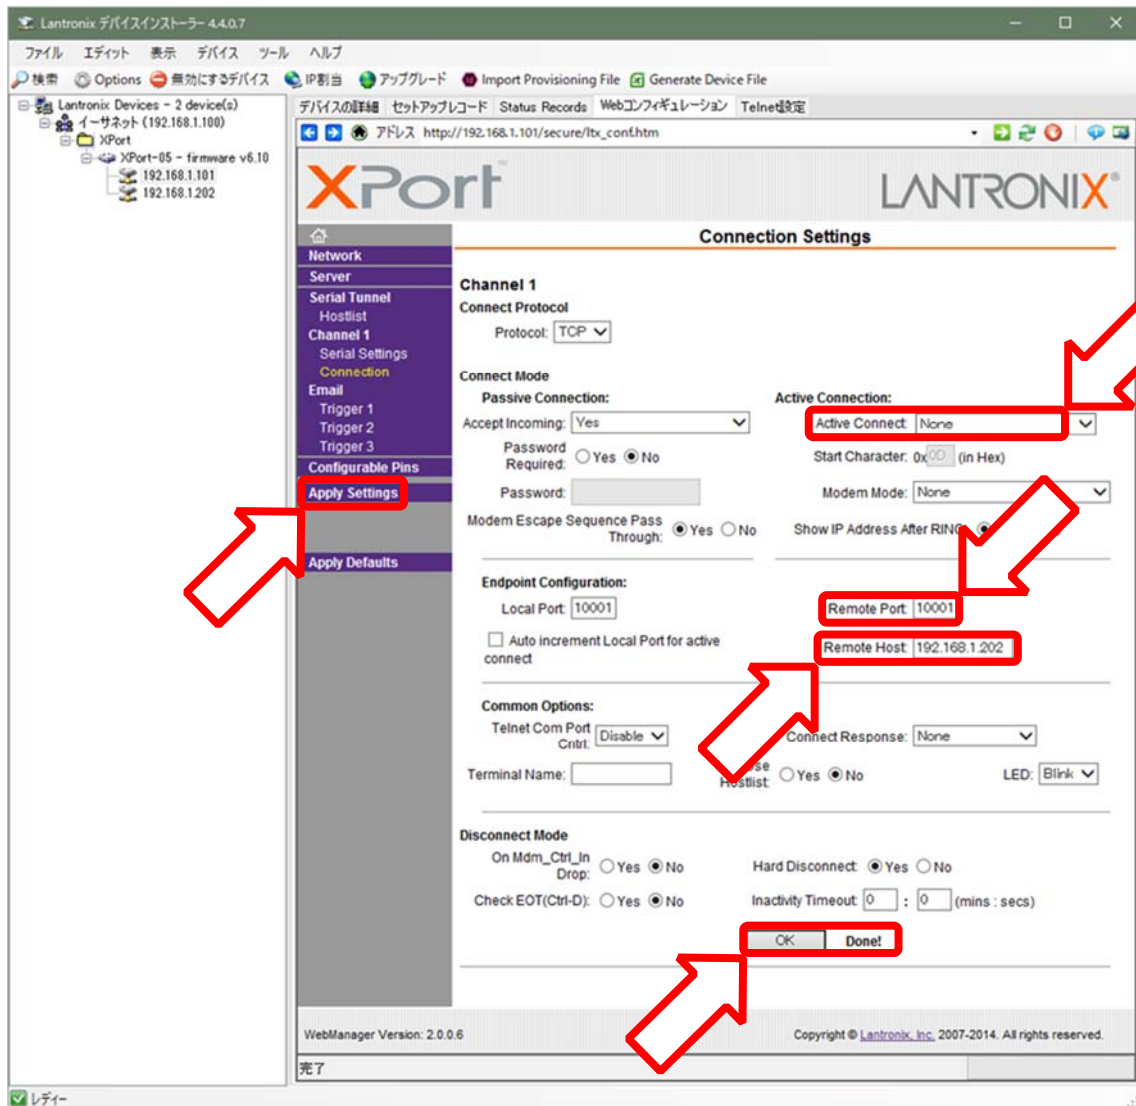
Lantronix デバイスインストーラー 4.4.0.7

ファイル エディット 表示 デバイス ツール ヘルプ

検索 Options 無効にするデバイス IP割当 アップグレード Import Provisioning File Generate Device File

Lantronix Devices - 2 device(s)
イーサネット (192.168.1.100)
XPort
XPort-05 - firmware v6.10
192.168.1.101
192.168.1.202

デバイスの詳細 セットアップレコード Status Records Webコンフィギュレーション Telnet設定

アドレス http://192.168.1.101/secure/ltx_conf.htm

XPort

LANTRONIX

Network
Server
Serial Tunnel
Hostlist
Channel 1
Serial Settings
Connection
Email
Trigger 1
Trigger 2
Trigger 3
Configurable Pins
Apply Settings
Apply Defaults

Connection Settings

Channel 1
Connect Protocol
Protocol: TCP

Connect Mode
Passive Connection:
Accept Incoming: Yes
Password Required: Yes No
Password:
Modem Escape Sequence Pass Through: Yes No

Active Connection:
Active Connect: None
Start Character: 0x 0D (in Hex)
Modem Mode: None
Show IP Address After RING:

Endpoint Configuration:
Local Port: 10001
Auto increment Local Port for active connect
Remote Port: 10001
Remote Host: 192.168.1.202

Common Options:
Telnet Com Port Cntrl: Disable
Connect Response: None
Terminal Name:
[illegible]se Hostlist: Yes No
LED: Blink

Disconnect Mode
On Mdm_Ctrl_In Drop: Yes No
Hard Disconnect: Yes No
Check EOT(Ctrl-D): Yes No
Inactivity Timeout: 0 : 0 (mins : secs)

OK Done!

WebManager Version: 2.0.0.6

Copyright © Lantronix, Inc. 2007-2014. All rights reserved.

完了

レディー